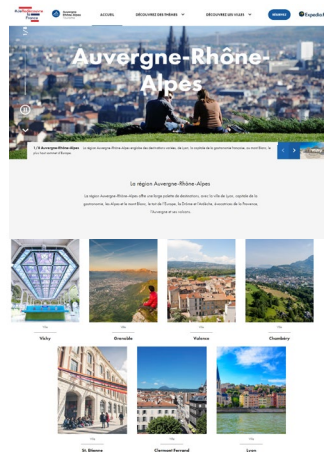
Auvergne Rhône-Alpes

ACCUEIL

DÉCOUVREZ DES RÉGIONS

DÉCOUVREZ DES VILLES

RÉSERVEZ

Expedia

Auvergne-Rhône-Alpes

1 / 5 Auvergne-Rhône-Alpes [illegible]

La région Auvergne-Rhône-Alpes

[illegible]

Vichy

Grenoble

Valence

Chambéry

St. Etienne

Clermont Ferrand

Lyon